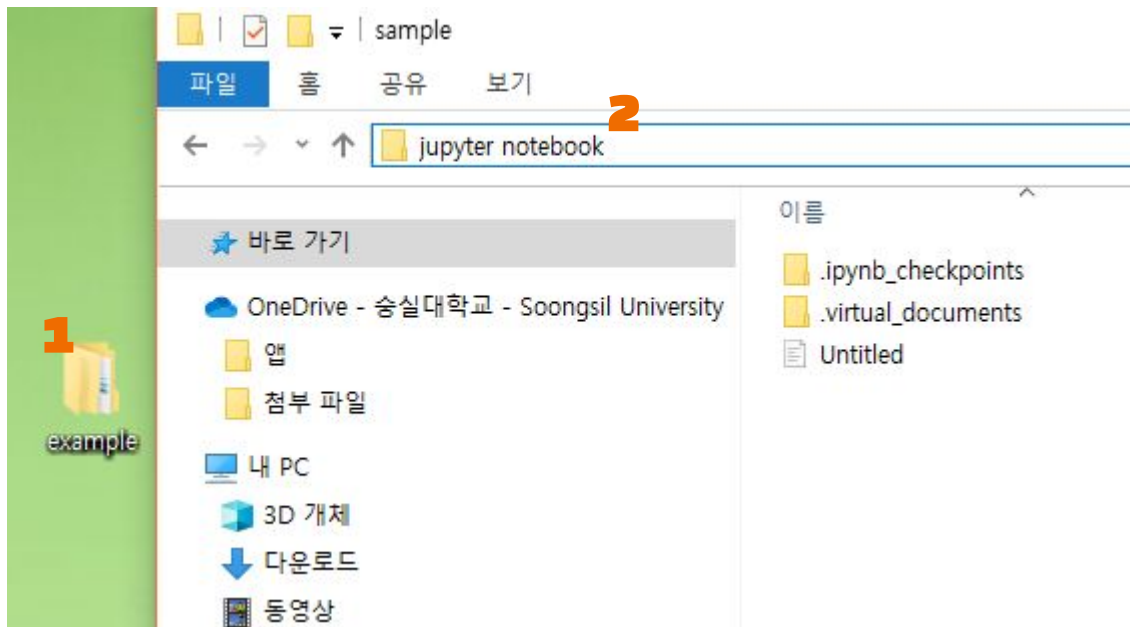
sample

파일 홈 공유 보기

2

jupyter notebook

이름

바로 가기

OneDrive - 숭실대학교 - Soongsil University

앱

첨부 파일

내 PC

3D 개체

다운로드

동영상

.ipynb_checkpoints

.virtual_documents

Untitled

1

example